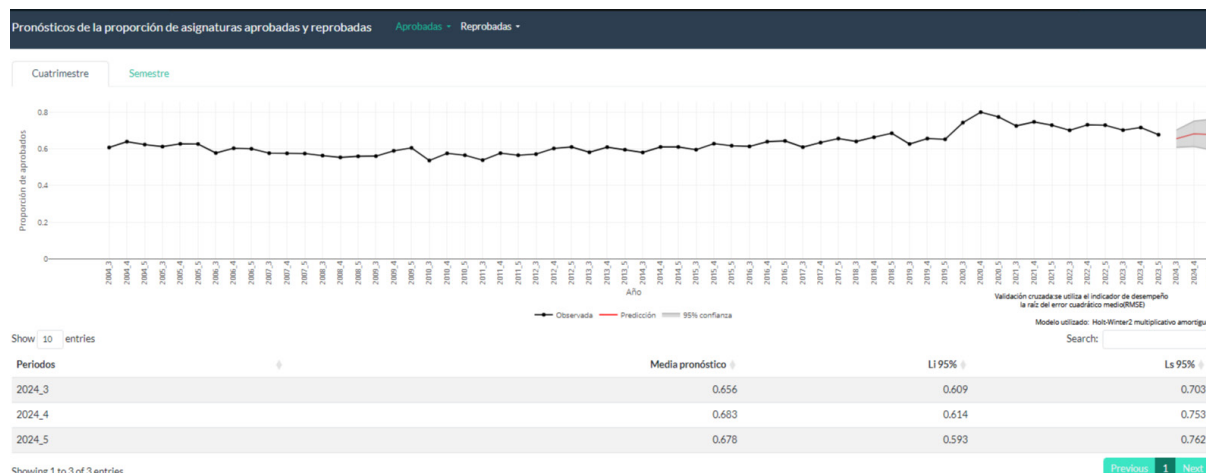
Pronósticos de la proporción de asignaturas aprobadas y reprobadas Aprobadas ▾ Reprobadas ▾

Cuatrimestre Semestre

0.8
0.6
0.4
0.2
0

Proporción de aprobados

2004_3 2004_4 2004_5 2005_3 2005_4 2005_5 2006_3 2006_4 2006_5 2007_3 2007_4 2007_5 2008_3 2008_4 2008_5 2009_3 2009_4 2009_5 2010_3 2010_4 2010_5 2011_3 2011_4 2011_5 2012_3 2012_4 2012_5 2013_3 2013_4 2013_5 2014_3 2014_4 2014_5 2015_3 2015_4 2015_5 2016_3 2016_4 2016_5 2017_3 2017_4 2017_5 2018_3 2018_4 2018_5 2019_3 2019_4 2019_5 2020_3 2020_4 2020_5 2021_3 2021_4 2021_5 2022_3 2022_4 2022_5 2023_3 2023_4 2023_5 2024_3 2024_4

Año

Observada Predicción 95% confianza

Validación cruzada:se utiliza el indicador de desempeño la raíz del error cuadrático medio(RMSE)

Modelo utilizado: Holt-Winter2 multiplicativo amortigu

Show 10 entries

Search:

| Periodos | Media pronóstico | Li 95% | Ls 95% |
|---|---|---|---|
| 2024_3 | 0.656 | 0.609 | 0.703 |
| 2024_4 | 0.683 | 0.614 | 0.753 |
| 2024_5 | 0.678 | 0.593 | 0.762 |

Showing 1 to 3 of 3 entries

Previous 1 Next